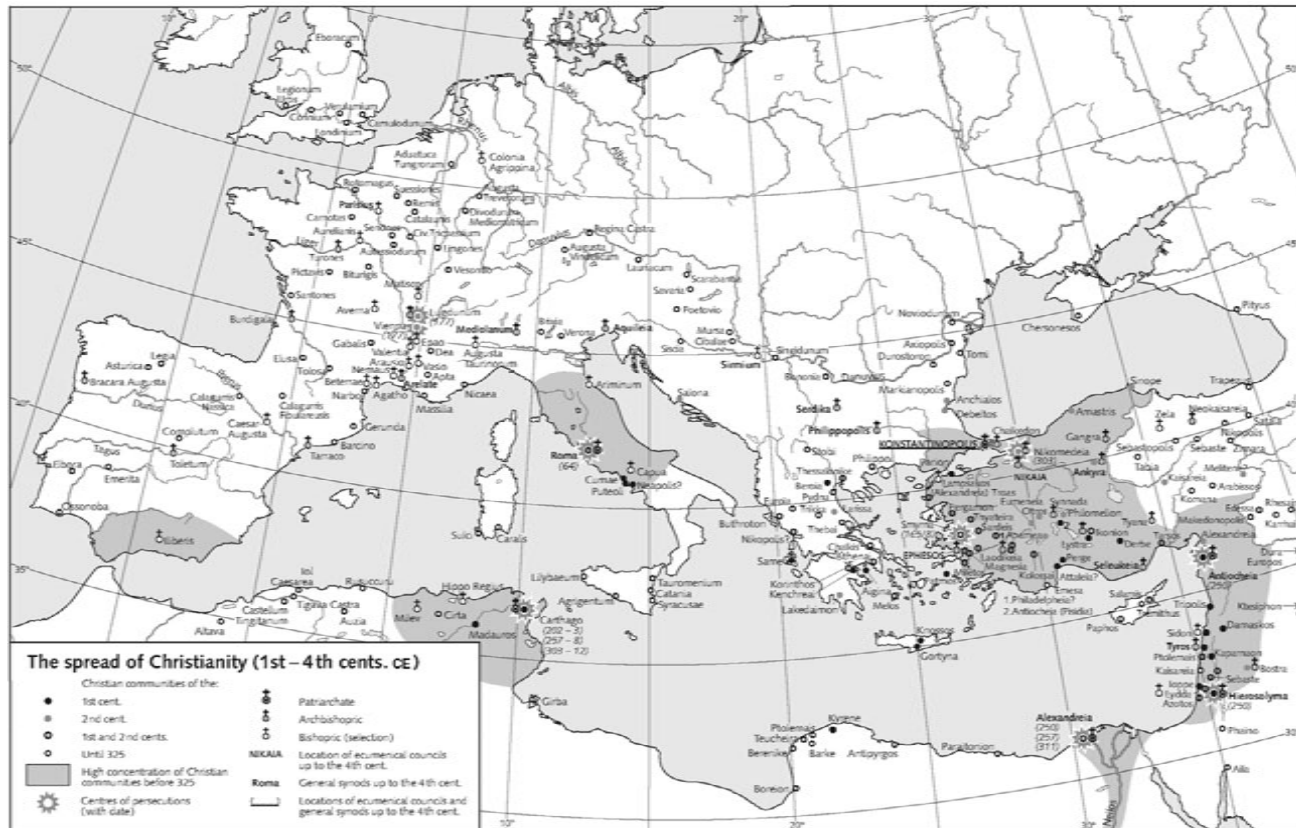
The spread of Christianity (1st – 4th cents. CE)

Christian communities of the:
1st cent.
2nd cent.
1st and 2nd cents.
Until 325
High concentration of Christian communities before 325
Centres of persecutions (with date)

Patriarchate
Archbishopric
Bishopric (selection)
NIKAIA Location of ecumenical councils up to the 4th cent.
Roma General synods up to the 4th cent.
Locations of ecumenical councils and general synods up to the 4th cent.

50°
45°
40°
35°
30°
10°
20°
30°
40°

Eboracum
Legionum
Verulamium
Camulodunum
Londinium
Corinium
Colonia Agrippina
Aduatuca Tungrorum
Treveri
Rotomagus
Suessiones
Remi
Parisius
Catalauni
Divodurum Mediomatricum
Carnotes
Senones
Civ. Tricassium
Aureliani
Autessiodorum
Lingones
Turones
Pictavi
Biturigs
Vesontio
Santones
Augusta Vindelicum
Regina Castra
Lauriacum
Scarabantia
Savaria
Poetovio
Burdigala
Averna
Lugdunum (177)
Vienna (177)
Mediolanum
Aquileia
Brixia
Verona
Mursa
Cibalae
Siscia
Sirmium
Singidunum
Noviodunum
Chersonesos
Pityus
Axiopolis
Durostorum
Tomi
Asturica
Legio
Bracara Augusta
Elusa
Tolosa
Gabalis
Valentia
Arausio
Dea
Vasio
Apta
Nemausus
Arelate
Beterrae
Narbo
Agatho
Massilia
Nicaea
Augusta Taurinorum
Ariminum
Salona
Bononia
Dunavi
Markianopolis
Anchialos
Debeltos
Sinope
Trapezus
Amastris
Calagurris Nassica
Caesar-Augusta
Calagurris Fibularia
Complutum
Gerunda
Barcino
Tarraco
Toletum
Tagus
Emerita
Ebora
Danius
Ossonoba
Iliberis
Roma (64)
Capua
Cumae
Puteoli
Neapolis?
Serdika
Philippopolis
KONSTANTINOUPOLIS
Chalkedon
Nikomedeia (303)
NIKAIA
Ankyra
Gangra
Zela
Neokaisareia
Satala
Nikopolis
Sebastopolis
Sebaste
Tabia
Melitene
Kaisareia
Komana
Arabissos
Stobi
Philippoi
Thessalonike
Beroia
Pydna
Lampsakos
Alexandreia Troas
Pergamon
Thyateira
Sardeis
Smyrna (155?)
Philadelpheia
EPHESOS
Laodikeia
Magnesia
Miletos
Patmos
Kolossai
Attaleia?
Synnada
Philomelion
Otrys
Eumeneia
Ikonion
Lystra
Derbe
Perge
Seleukeia
Tyana
Tarsos
Alexandreia
Edessa
Rhesaina
Karrhai
Moledonopolis
Dura-Europos
Antiocheia
Bostra
Sulci
Caralis
Buthroton
Nikopolis
Euroia
Trikka
Larissa
Thebai
Athenai
Chalkis
Korinthos
Kenchrea
Lakedaimon
Aigina
Melos
Same
1. Philadelpheia?
2. Antiocheia (Pisidia)
Salamis
Tamassus
Paphos
Tripolis
Sidon
Tyros
Ptolemais
Kapernaum
Damaskos
Ktesiphon
Kaisareia
Sebaste
Ioppe
Lydda
Azotos
Hierosolyma (250)
Phaino
Aila
Caesarea
Iol
Rusuccuru
Castellum Tingitanum
Tigilla Castra
Auzia
Altava
Hippo Regius
Milev
Cirta
Madauros
Carthago (202–3) (257–8) (303–12)
Lilybaeum
Agrigentum
Tauromenium
Catania
Syracusae
Knossos
Gortyna
Girba
Kyrene
Ptolemais
Teucheira
Berenike
Barke
Antipyrgos
Boreion
Paraitonion
Alexandreia (250) (257) (311)
Nilus